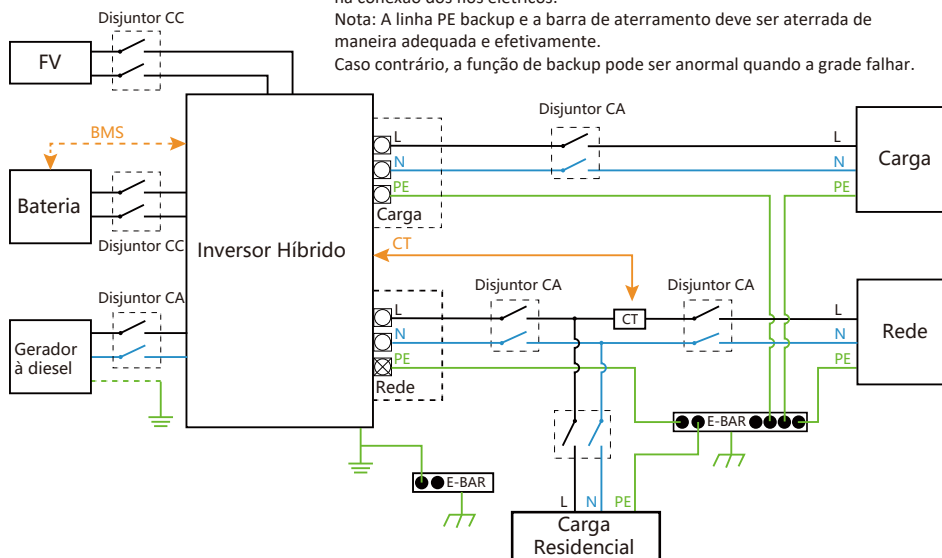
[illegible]
Nota: A linha PE backup e a barra de aterramento deve ser aterrada de maneira adequada e efetivamente.
Caso contrário, a função de backup pode ser anormal quando a grade falhar.

Disjuntor CC
FV
BMS
Bateria
Disjuntor CC
Disjuntor CA
Gerador à diesel
Inversor Híbrido
L
N
PE
Carga
CT
L
N
PE
Rede
Disjuntor CA
L
N
PE
Carga
Disjuntor CA
CT
Disjuntor CA
L
N
PE
Rede
E-BAR
E-BAR
L
N
PE
Carga Residencial